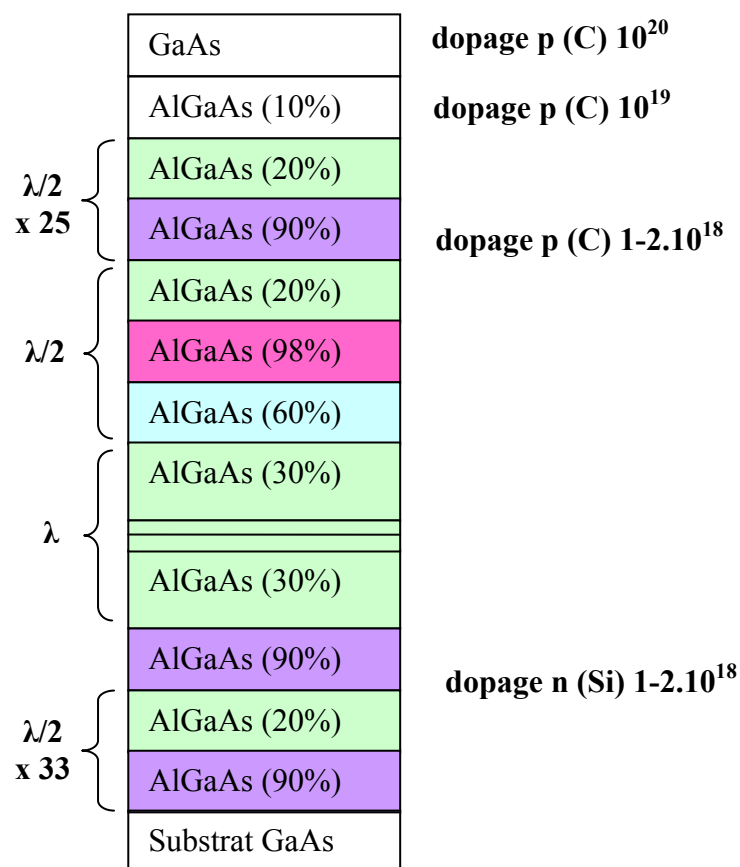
GaAs
dopage p (C) $10^{20}$

AlGaAs (10%)
dopage p (C) $10^{19}$

$\lambda/2$
x 25

AlGaAs (20%)
AlGaAs (90%)
dopage p (C) $1\text{-}2.10^{18}$

$\lambda/2$

AlGaAs (20%)
AlGaAs (98%)
AlGaAs (60%)

$\lambda$

AlGaAs (30%)
AlGaAs (30%)

AlGaAs (90%)
dopage n (Si) $1\text{-}2.10^{18}$

$\lambda/2$
x 33

AlGaAs (20%)
AlGaAs (90%)

Substrat GaAs